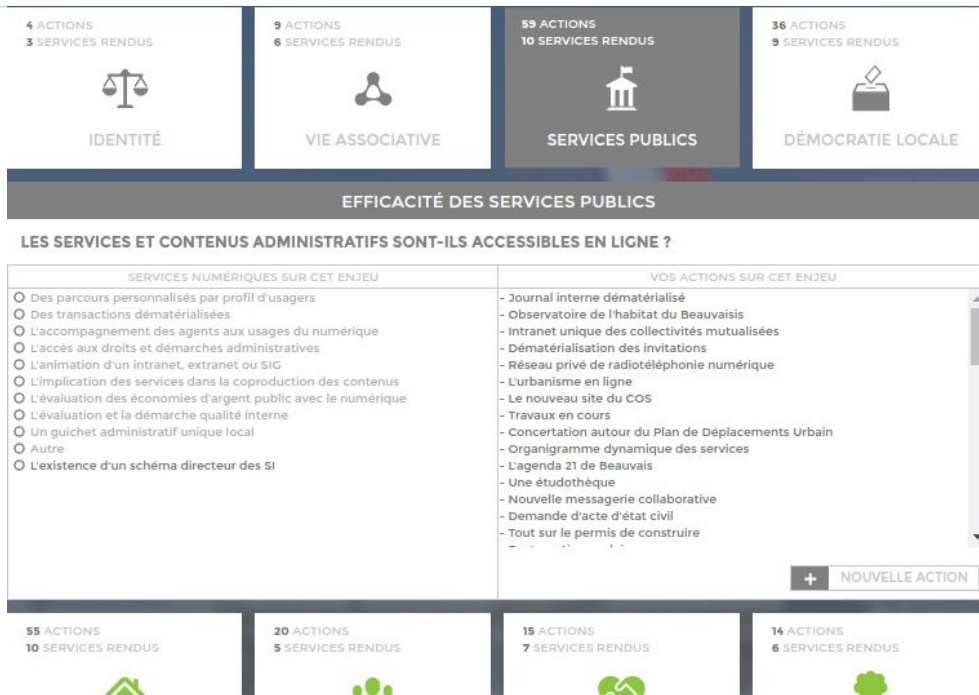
4 ACTIONS
3 SERVICES RENDUS

IDENTITÉ

9 ACTIONS
6 SERVICES RENDUS

VIE ASSOCIATIVE

59 ACTIONS
10 SERVICES RENDUS

SERVICES PUBLICS

36 ACTIONS
9 SERVICES RENDUS

DÉMOCRATIE LOCALE

EFFICACITÉ DES SERVICES PUBLICS

LES SERVICES ET CONTENUS ADMINISTRATIFS SONT-ILS ACCESSIBLES EN LIGNE ?

SERVICES NUMÉRIQUES SUR CET ENJEU

Des parcours personnalisés par profil d'usagers
Des transactions dématérialisées
L'accompagnement des agents aux usages du numérique
L'accès aux droits et démarches administratives
L'animation d'un intranet, extranet ou SIG
L'implication des services dans la coproduction des contenus
L'évaluation des économies d'argent public avec le numérique
L'évaluation et la démarche qualité interne
Un guichet administratif unique local
Autre
L'existence d'un schéma directeur des SI

VOS ACTIONS SUR CET ENJEU

- Journal interne dématérialisé
- Observatoire de l'habitat du Beauvaisis
- Intranet unique des collectivités mutualisées
- Dématérialisation des invitations
- Réseau privé de radiotéléphonie numérique
- L'urbanisme en ligne
- Le nouveau site du COS
- Travaux en cours
- Concertation autour du Plan de Déplacements Urbain
- Organigramme dynamique des services
- L'agenda 21 de Beauvais
- Une étudothèque
- Nouvelle messagerie collaborative
- Demande d'acte d'état civil
- Tout sur le permis de construire
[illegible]

+ NOUVELLE ACTION

55 ACTIONS
10 SERVICES RENDUS

20 ACTIONS
5 SERVICES RENDUS

15 ACTIONS
7 SERVICES RENDUS

14 ACTIONS
6 SERVICES RENDUS